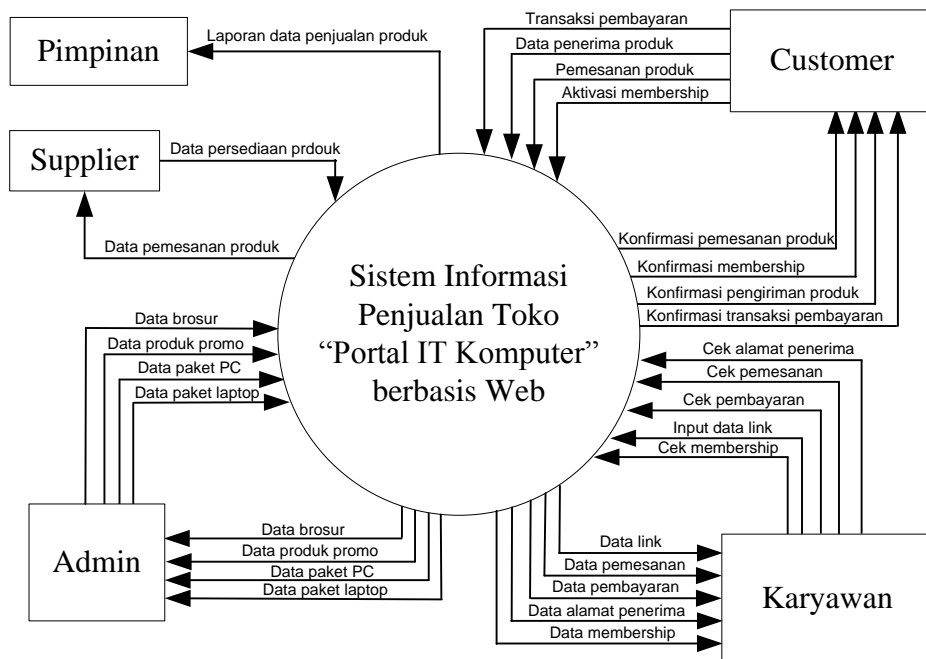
Pimpinan

Laporan data penjualan produk

Transaksi pembayaran

Data penerima produk

Pemesanan produk

Aktivasi membership

Customer

Supplier

Data persediaan prdouk

Data pemesanan produk

Sistem Informasi Penjualan Toko "Portal IT Komputer" berbasis Web

Konfirmasi pemesanan produk

Konfirmasi membership

Konfirmasi pengiriman produk

Konfirmasi transaksi pembayaran

Data brosur

Data produk promo

Data paket PC

Data paket laptop

Cek alamat penerima

Cek pemesanan

Cek pembayaran

Input data link

Cek membership

Admin

Data brosur

Data produk promo

Data paket PC

Data paket laptop

Data link

Data pemesanan

Data pembayaran

Data alamat penerima

Data membership

Karyawan